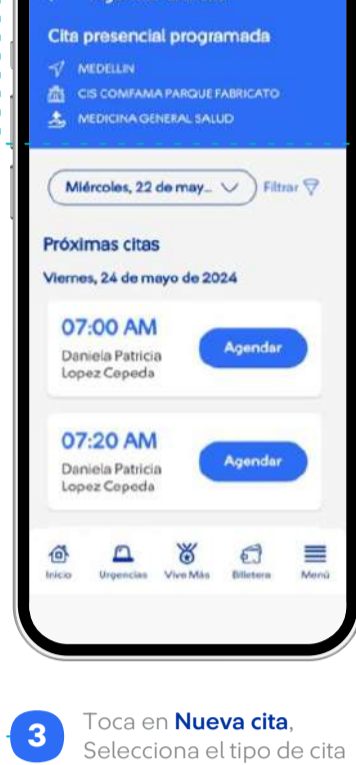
Cita presencial programada

MEDELLIN

CIS COMFAMA PARQUE FABRICATO

MEDICINA GENERAL SALUD

Miércoles, 22 de may...

Filtrar

Próximas citas

Viernes, 24 de mayo de 2024

07:00 AM

Daniela Patricia Lopez Cepeda

Agendar

07:20 AM

Daniela Patricia Lopez Cepeda

Agendar

Inicio Urgencias Vive Más Billetera Menú

3

Toca en **Nueva cita**, Selecciona el tipo de cita